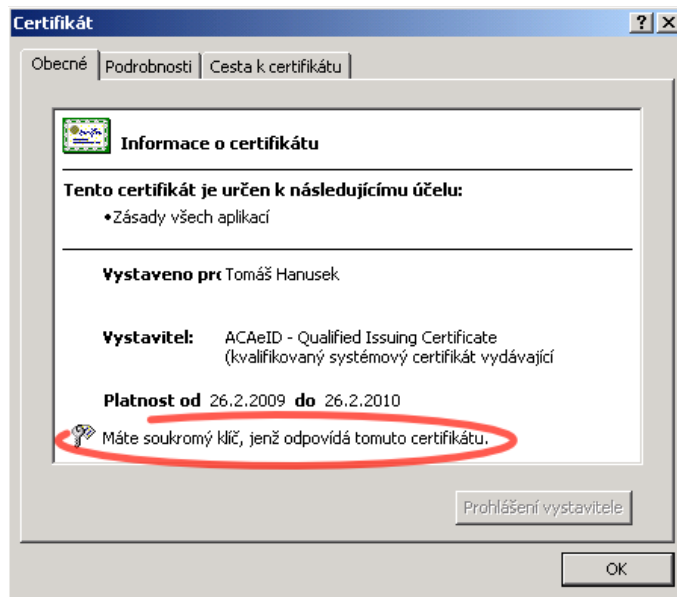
Certifikát

?

Obecné | Podrobnosti | Cesta k certifikátu

Informace o certifikátu

Tento certifikát je určen k následujícímu účelu:

•Zásady všech aplikací

Vystaveno prc Tomáš Hanusek

Vystavitel: ACAeID - Qualified Issuing Certificate (kvalifikovaný systémový certifikát vydávající

Platnost od 26.2.2009 do 26.2.2010

Máte soukromý klíč, jenž odpovídá tomuto certifikátu.

Prohlášení vystavitele

OK